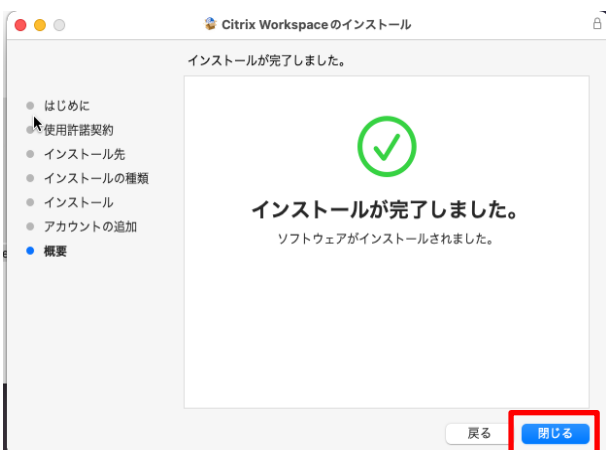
Citrix Workspaceのインストール

インストールが完了しました。

はじめに
使用許諾契約
インストール先
インストールの種類
インストール
アカウントの追加
概要

インストールが完了しました。

ソフトウェアがインストールされました。

戻る
閉じる